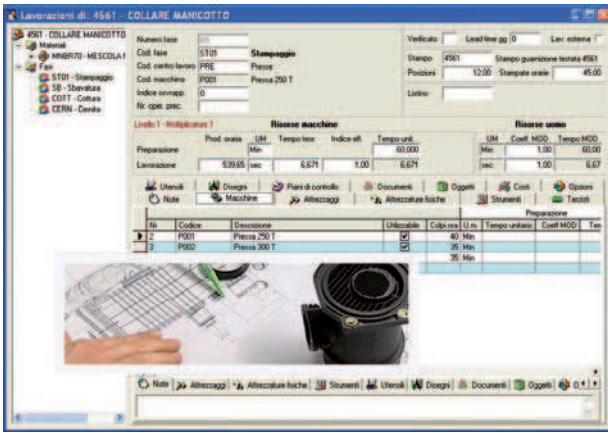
Lavorazioni di: 4561 - COLLARE MANICOTTO

4561 - COLLARE MANICOTTO
Materiali
MNBR70 - MESCOLA
Fasi
ST01 - Stampaggio
SB - Sbavatura
COTT - Cottura
CERN - Cernita

Numero fase 40
Cod. fase ST01 Stampaggio
Cod. centro lavoro PRE Presse
Cod. macchina P001 Pressa 250 T
Indice sovrapp. 0
Nr. oper. prec.

Verificato Lead time gg 0 Lav. esterna
Stampo 4561 Stampo guarnizione testata 4561
Posizioni 12,00 Stampate orarie 45,00
Listino

Livello 1 - Moltiplicatore 1

Risorse macchine
Prod. oraria UM Tempo teor. Indice eff. Tempo unit.
Preparazione Min 60,000
Lavorazione 539,65 sec 6,671 1,00 6,671

Risorse uomo
UM Coeff. MOD Tempo MOD
Min 1,00 60,00
sec 1,00 6,67

Utensili | Disegni | Piani di controllo | Documenti | Oggetti | Costi | Opzioni
Note | Macchine | Attrezzaggi | Attrezzature fisiche | Strumenti | Tecnici

| Nr | Codice | Descrizione | Utilizzabile | Colpi ora | U.m. | Tempo unitario | Coeff MOD | Tem |
|---|---|---|---|---|---|---|---|---|
| 2 | P001 | Pressa 250 T | ☑ | 40 | Min | | | |
| 3 | P002 | Pressa 300 T | ☑ | 35 | Min | | | |
| | | | | 35 | Min | | | |

Preparazione

Note | Attrezzaggi | Attrezzature fisiche | Strumenti | Utensili | Disegni | Documenti | Oggetti